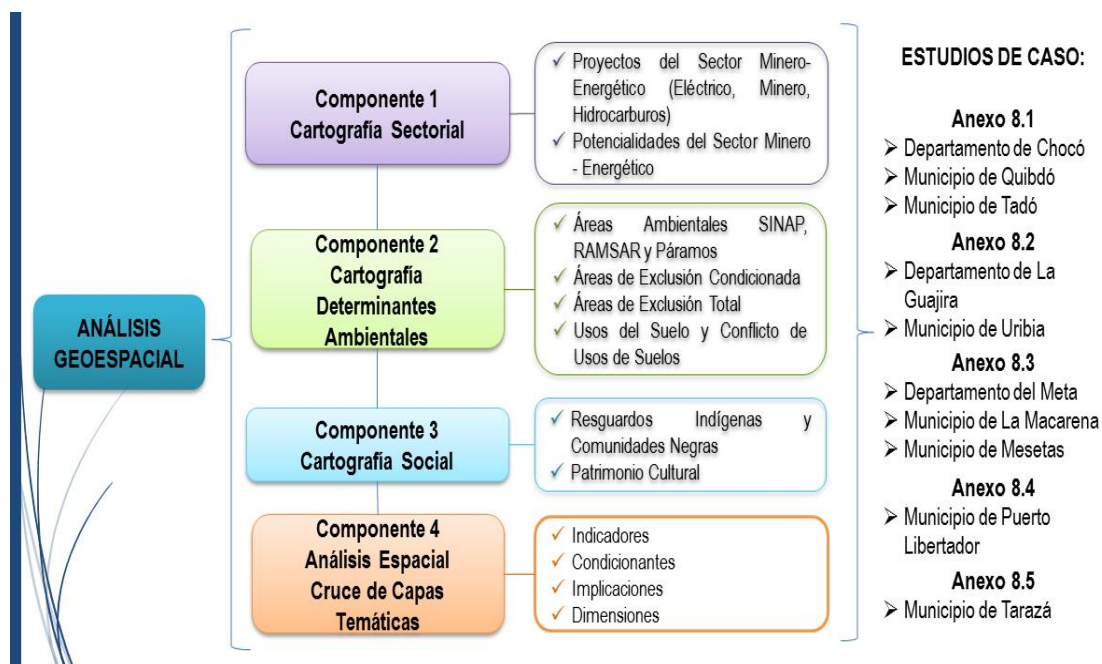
ANÁLISIS GEOESPACIAL

Componente 1
Cartografía Sectorial

✓ Proyectos del Sector Minero-Energético (Eléctrico, Minero, Hidrocarburos)
✓ Potencialidades del Sector Minero - Energético

Componente 2
Cartografía Determinantes Ambientales

✓ Áreas Ambientales SINAP, RAMSAR y Páramos
✓ Áreas de Exclusión Condicionada
✓ Áreas de Exclusión Total
✓ Usos del Suelo y Conflicto de Usos de Suelos

Componente 3
Cartografía Social

✓ Resguardos Indígenas y Comunidades Negras
✓ Patrimonio Cultural

Componente 4
Análisis Espacial Cruce de Capas Temáticas

✓ Indicadores
✓ Condicionantes
✓ Implicaciones
✓ Dimensiones

ESTUDIOS DE CASO:

Anexo 8.1
➢ Departamento de Chocó
➢ Municipio de Quibdó
➢ Municipio de Tadó

Anexo 8.2
➢ Departamento de La Guajira
➢ Municipio de Uribia

Anexo 8.3
➢ Departamento del Meta
➢ Municipio de La Macarena
➢ Municipio de Mesetas

Anexo 8.4
➢ Municipio de Puerto Libertador

Anexo 8.5
➢ Municipio de Tarazá